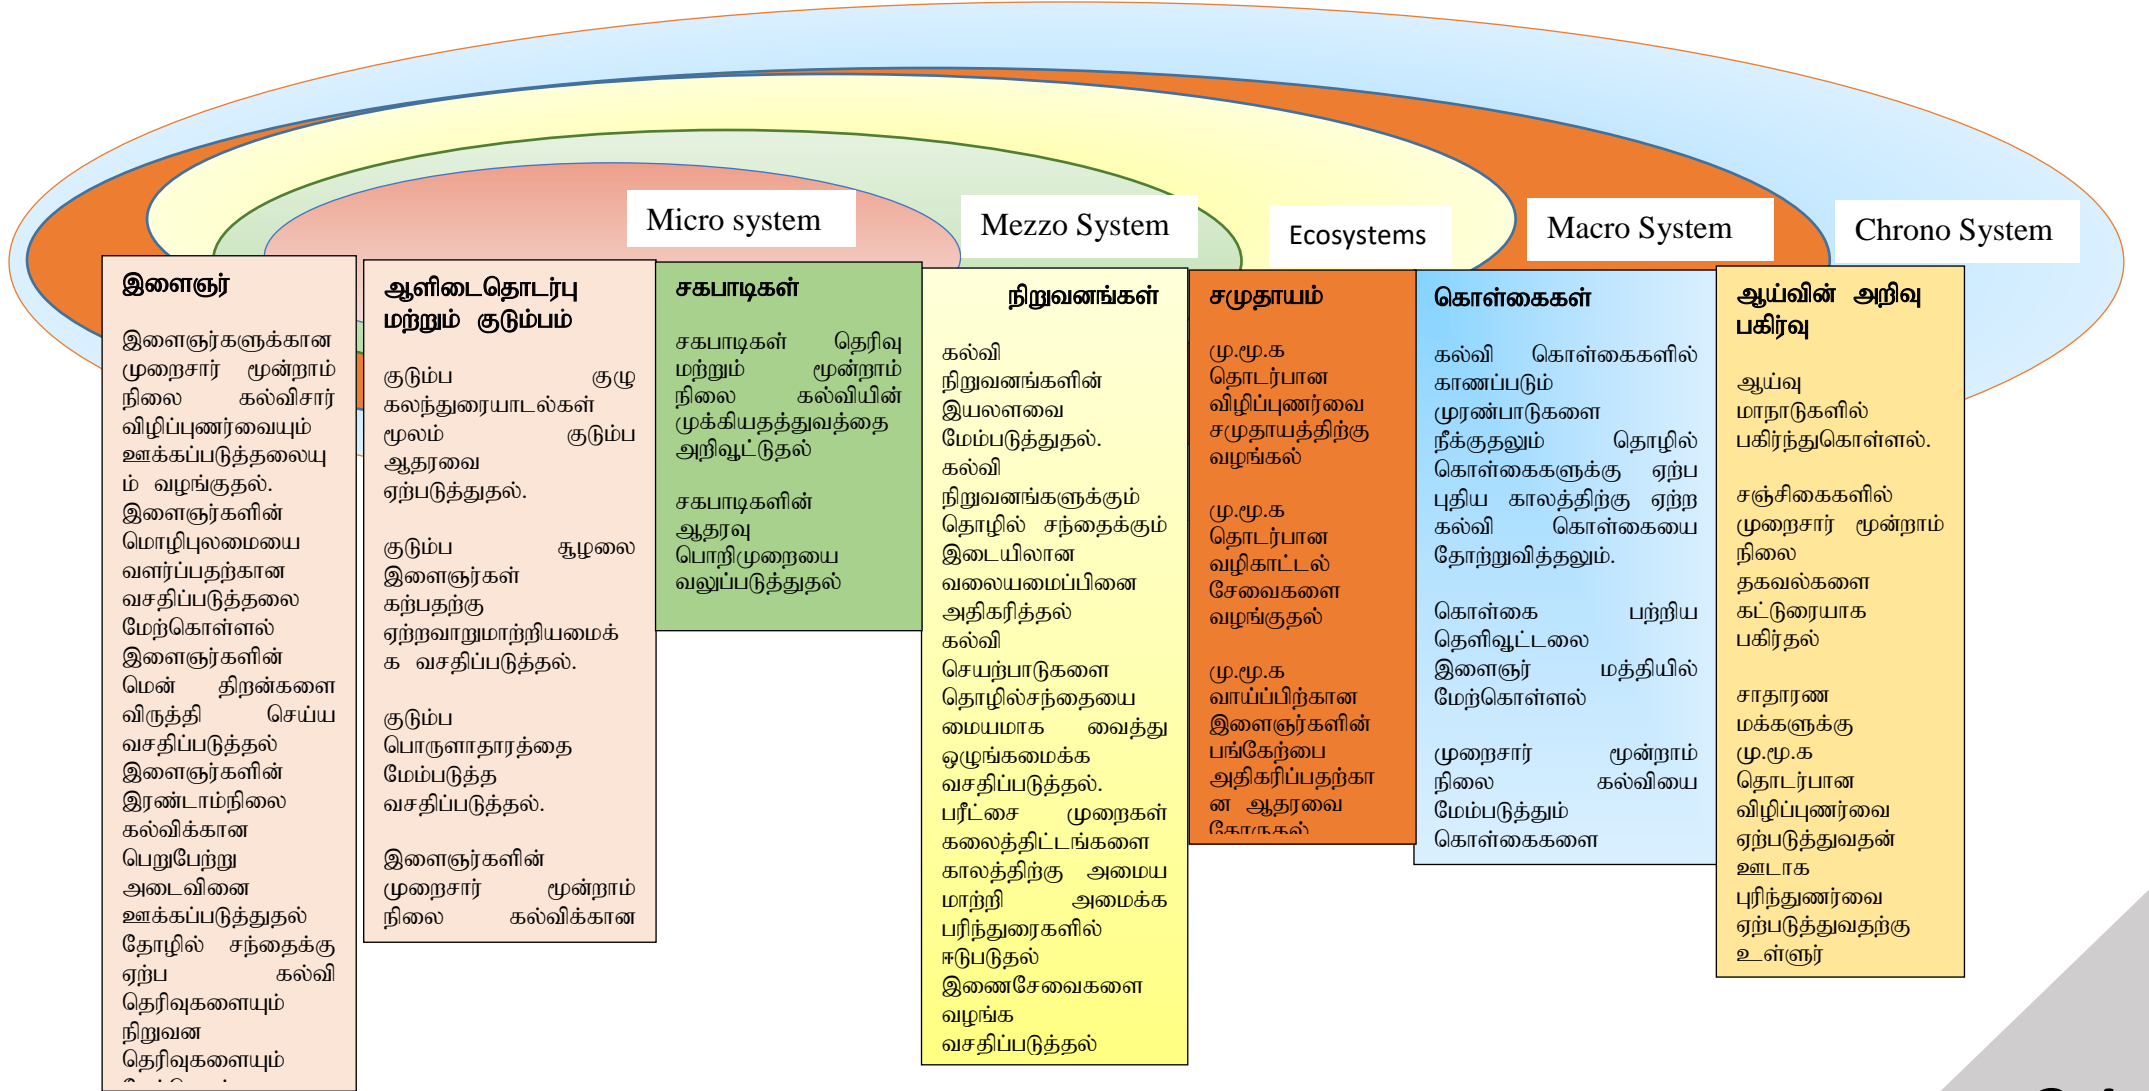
Micro system

Mezzo System

Ecosystems

Macro System

Chrono System

இளைஞர்

இளைஞர்களுக்கான முறைசார் மூன்றாம் நிலை கல்விசார் விழிப்புணர்வையும் ஊக்கப்படுத்தலையும் வழங்குதல். இளைஞர்களின் மொழிபுலமையை வளர்ப்பதற்கான வசதிப்படுத்தலை மேற்கொள்ளல் இளைஞர்களின் மென் திறன்களை விருத்தி செய்ய வசதிப்படுத்தல் இளைஞர்களின் இரண்டாம்நிலை கல்விக்கான பெறுபேற்று அடைவினை ஊக்கப்படுத்துதல் தோழில் சந்தைக்கு ஏற்ப கல்வி தெரிவுகளையும் நிறுவன தெரிவுகளையும் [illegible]

ஆளிடைதொடர்பு மற்றும் குடும்பம்

குடும்ப குழு கலந்துரையாடல்கள் மூலம் குடும்ப ஆதரவை ஏற்படுத்துதல்.

குடும்ப சூழலை இளைஞர்கள் கற்பதற்கு ஏற்றவாறுமாற்றியமைக்க வசதிப்படுத்தல்.

குடும்ப பொருளாதாரத்தை மேம்படுத்த வசதிப்படுத்தல்.

இளைஞர்களின் முறைசார் மூன்றாம் நிலை கல்விக்கான

சகபாடிகள்

சகபாடிகள் தெரிவு மற்றும் மூன்றாம் நிலை கல்வியின் முக்கியதத்துவத்தை அறிவூட்டுதல்

சகபாடிகளின் ஆதரவு பொறிமுறையை வலுப்படுத்துதல்

நிறுவனங்கள்

கல்வி நிறுவனங்களின் இயலளவை மேம்படுத்துதல். கல்வி நிறுவனங்களுக்கும் தொழில் சந்தைக்கும் இடையிலான வலையமைப்பினை அதிகரித்தல் கல்வி செயற்பாடுகளை தொழில்சந்தையை மையமாக வைத்து ஒழுங்கமைக்க வசதிப்படுத்தல். பரீட்சை முறைகள் கலைத்திட்டங்களை காலத்திற்கு அமைய மாற்றி அமைக்க பரிந்துரைகளில் ஈடுபடுதல் இணைசேவைகளை வழங்க வசதிப்படுத்தல்

சமுதாயம்

மு.மூ.க தொடர்பான விழிப்புணர்வை சமுதாயத்திற்கு வழங்கல்

மு.மூ.க தொடர்பான வழிகாட்டல் சேவைகளை வழங்குதல்

மு.மூ.க வாய்ப்பிற்கான இளைஞர்களின் பங்கேற்பை அதிகரிப்பதற்கான ஆதரவை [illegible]

கொள்கைகள்

கல்வி கொள்கைகளில் காணப்படும் முரண்பாடுகளை நீக்குதலும் தொழில் கொள்கைகளுக்கு ஏற்ப புதிய காலத்திற்கு ஏற்ற கல்வி கொள்கையை தோற்றுவித்தலும்.

கொள்கை பற்றிய தெளிவூட்டலை இளைஞர் மத்தியில் மேற்கொள்ளல்

முறைசார் மூன்றாம் நிலை கல்வியை மேம்படுத்தும் கொள்கைகளை

ஆய்வின் அறிவு பகிர்வு

ஆய்வு மாநாடுகளில் பகிர்ந்துகொள்ளல்.

சஞ்சிகைகளில் முறைசார் மூன்றாம் நிலை தகவல்களை கட்டுரையாக பகிர்தல்

சாதாரண மக்களுக்கு மு.மூ.க தொடர்பான விழிப்புணர்வை ஏற்படுத்துவதன் ஊடாக புரிந்துணர்வை ஏற்படுத்துவதற்கு உள்ளுர்